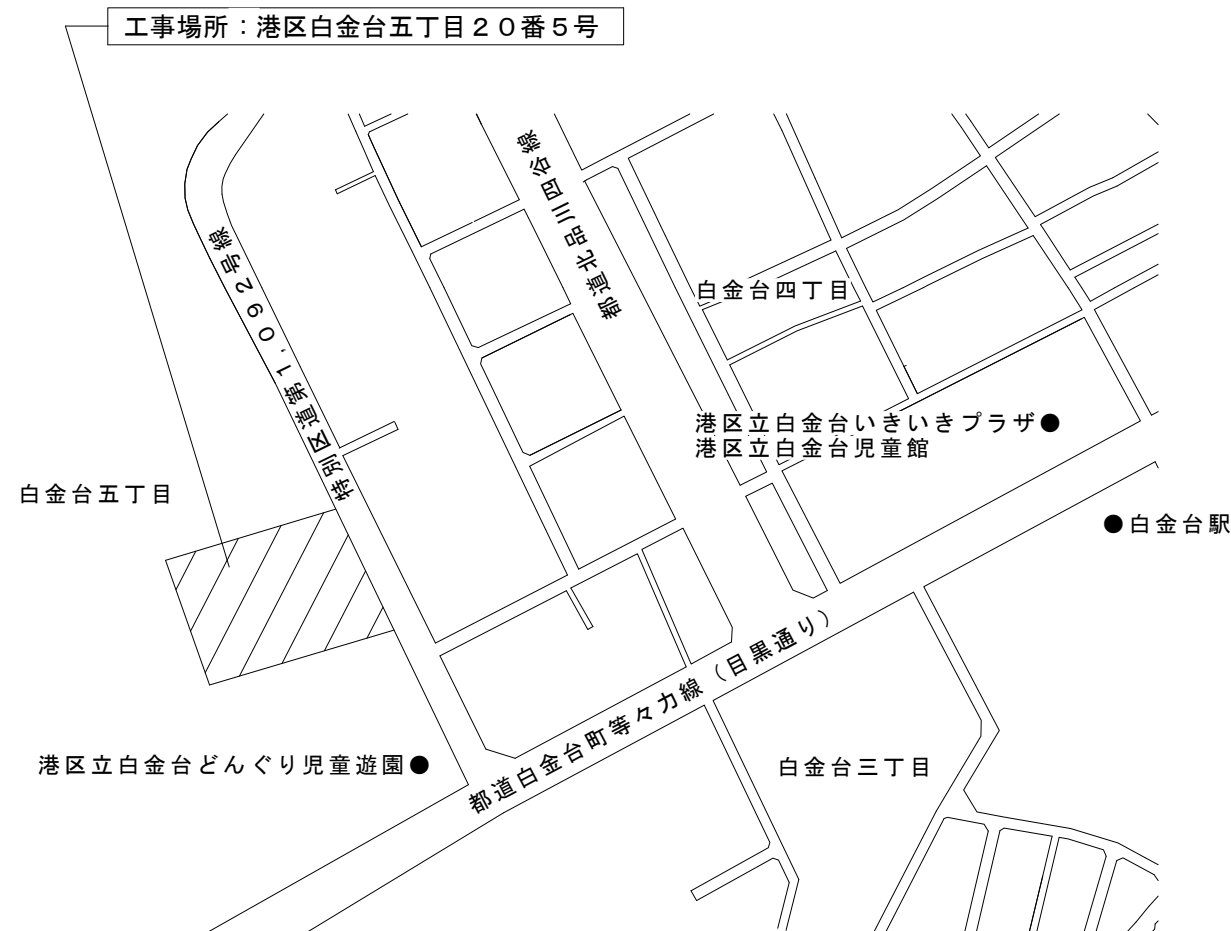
工事場所：港区白金台五丁目２０番５号

特別区道第１，０９２号線

都道北品川四谷線

白金台四丁目

港区立白金台いきいきプラザ●
港区立白金台児童館

白金台五丁目

●白金台駅

都道白金台町等々力線（目黒通り）

港区立白金台どんぐり児童遊園●

白金台三丁目